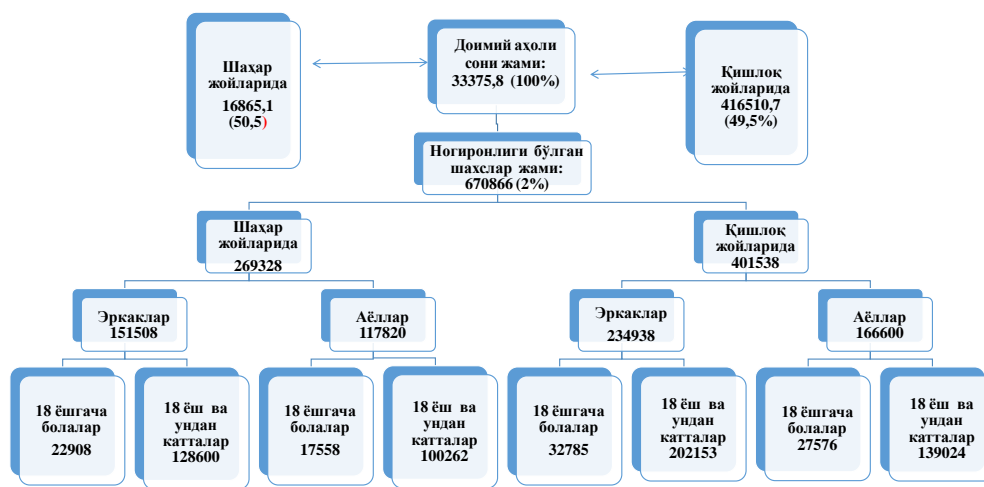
Шаҳар жойларида
16865,1
(50,5)

Доимий аҳоли сони жами:
33375,8 (100%)

Қишлоқ жойларида
416510,7
(49,5%)

Ногиронлиги бўлган шахслар жами:
670866 (2%)

Шаҳар жойларида
269328

Қишлоқ жойларида
401538

Эркаклар
151508

Аёллар
117820

Эркаклар
234938

Аёллар
166600

18 ёшгача болалар
22908

18 ёш ва ундан катталар
128600

18 ёшгача болалар
17558

18 ёш ва ундан катталар
100262

18 ёшгача болалар
32785

18 ёш ва ундан катталар
202153

18 ёшгача болалар
27576

18 ёш ва ундан катталар
139024